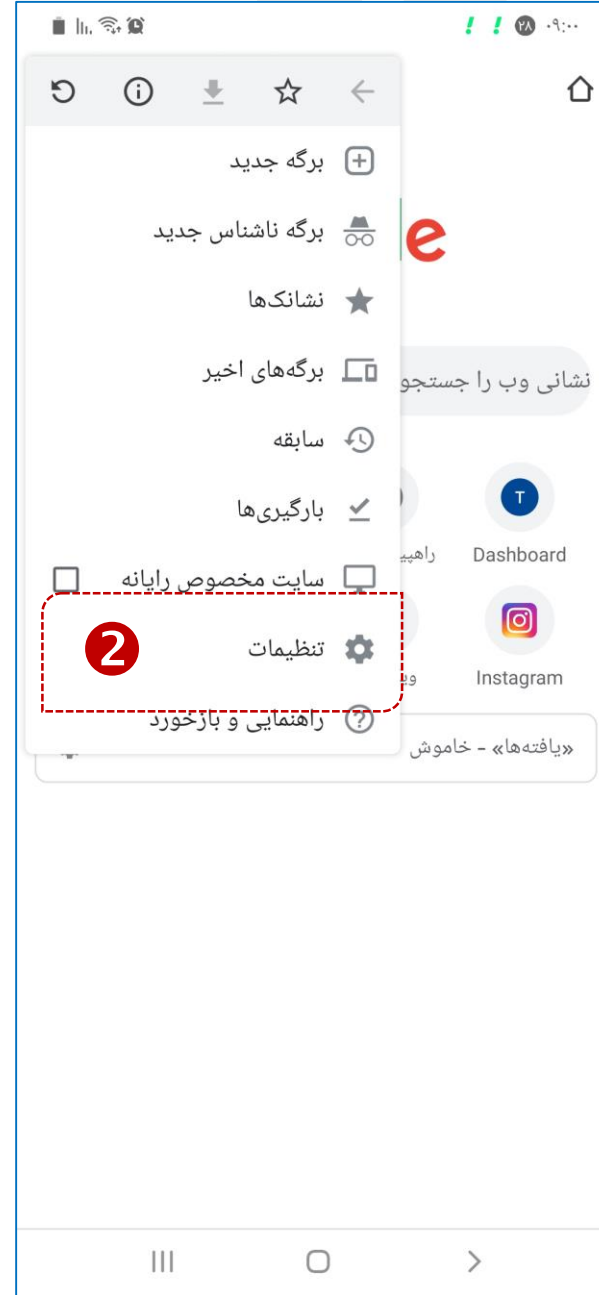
۰۹:۰۰ ۲۸ ! !

برگه جدید

برگه ناشناس جدید

نشانک‌ها

برگه‌های اخیر

سابقه

بارگیری‌ها

سایت مخصوص رایانه

2

تنظیمات

راهنمایی و بازخورد

e

نشانی وب را جستجو

T

Dashboard

راهپی

Instagram

و

«یافته‌ها» - خاموش